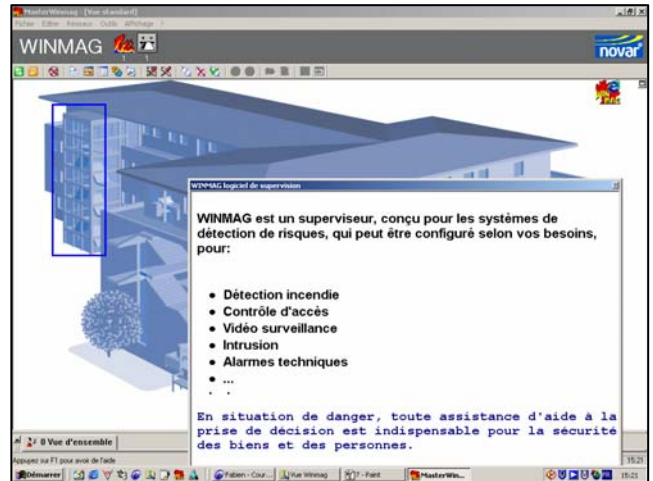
MasterWinmag - [Vue standard]

Fichier Editer Réseaux Outils Affichage ?

WINMAG

novar

WINMAG logiciel de supervision

WINMAG est un superviseur, conçu pour les systèmes de détection de risques, qui peut être configuré selon vos besoins, pour:

• Détection incendie
• Contrôle d'accès
• Vidéo surveillance
• Intrusion
• Alarmes techniques
• ...

En situation de danger, toute assistance d'aide à la prise de décision est indispensable pour la sécurité des biens et des personnes.

0 Vue d'ensemble

Appuyez sur F1 pour avoir de l'aide

Démarrer | Fabien - Cour... | Vue Winmag | 7 - Paint | MasterWin...

15:21